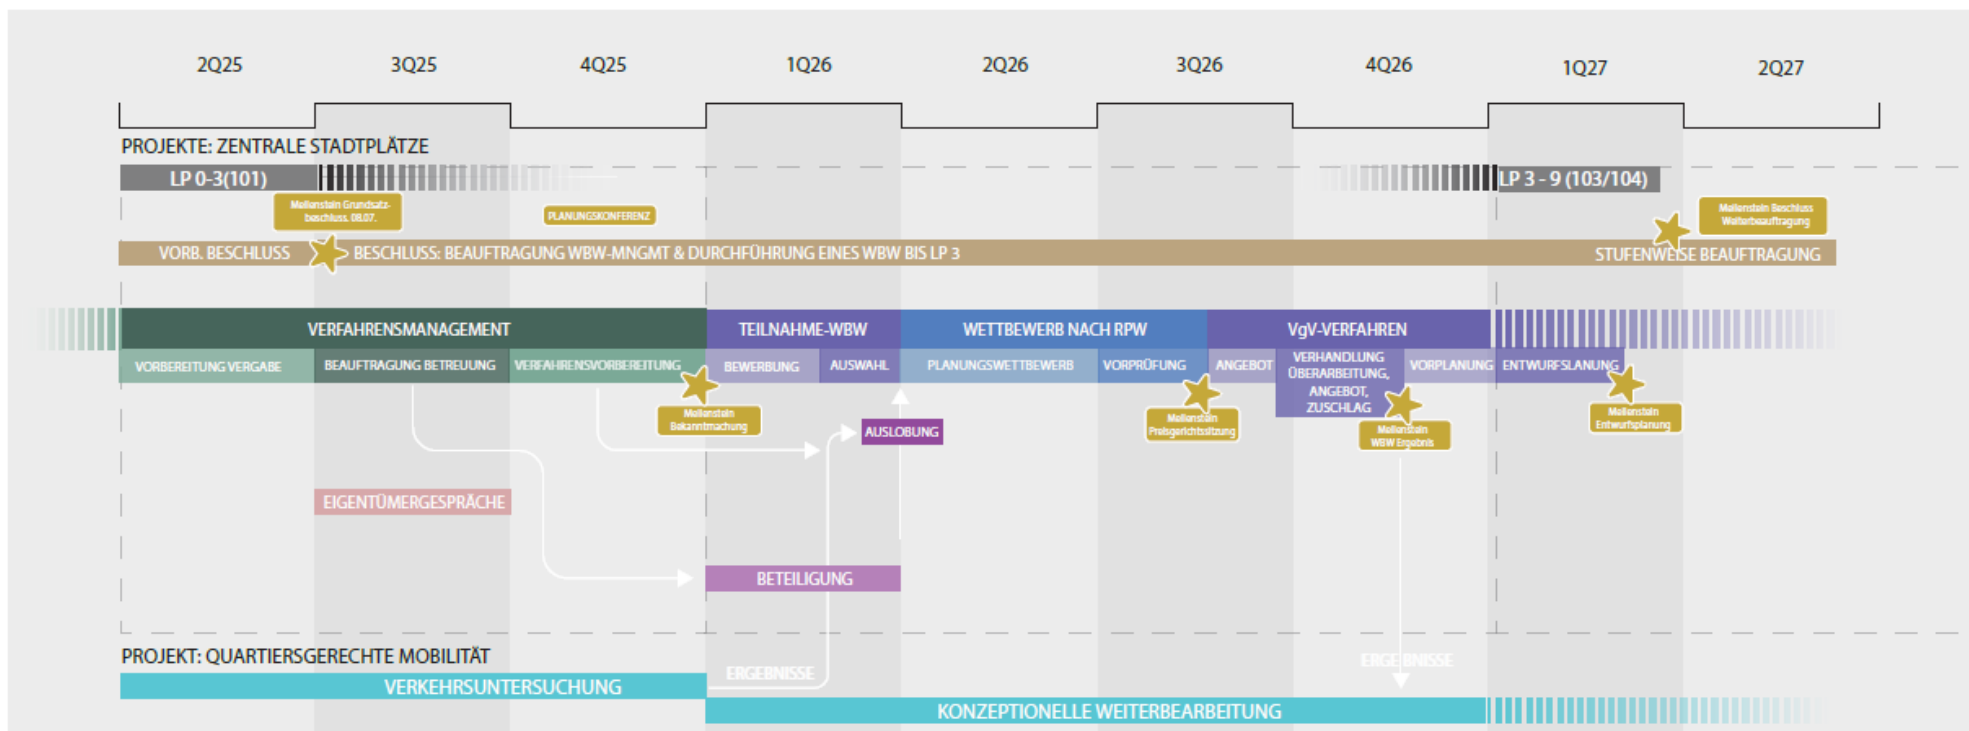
2Q25 3Q25 4Q25 1Q26 2Q26 3Q26 4Q26 1Q27 2Q27

PROJEKTE: ZENTRALE STADTPLÄTZE

LP 0-3(101)

LP 3 - 9 (103/104)

Meilenstein Grundsatzbeschluss 08.07.

PLANUNGSKONFERENZ

Meilenstein Beschluss Weiterbeauftragung

VORB. BESCHLUSS

BESCHLUSS: BEAUFTRAGUNG WBW-MNGMT & DURCHFÜHRUNG EINES WBW BIS LP 3

STUFENWEISE BEAUFTRAGUNG

VERFAHRENSMANAGEMENT

TEILNAHME-WBW

WETTBEWERB NACH RPW

VgV-VERFAHREN

VORBEREITUNG VERGABE

BEAUFTRAGUNG BETREUUNG

VERFAHRENSVORBEREITUNG

BEWERBUNG

AUSWAHL

PLANUNGSWETTBEWERB

VORPRÜFUNG

ANGEBOT

VERHANDLUNG ÜBERARBEITUNG, ANGEBOT, ZUSCHLAG

VORPLANUNG

ENTWURFSLANUNG

Meilenstein Bekanntmachung

AUSLOBUNG

Meilenstein Preisgerichtssitzung

Meilenstein WBW Ergebnis

Meilenstein Entwurfsplanung

EIGENTÜMERGESPRÄCHE

BETEILIGUNG

PROJEKT: QUARTIERSGERECHTE MOBILITÄT

ERGEBNISSE

ERGEBNISSE

VERKEHRSUNTERSUCHUNG

KONZEPTIONELLE WEITERBEARBEITUNG